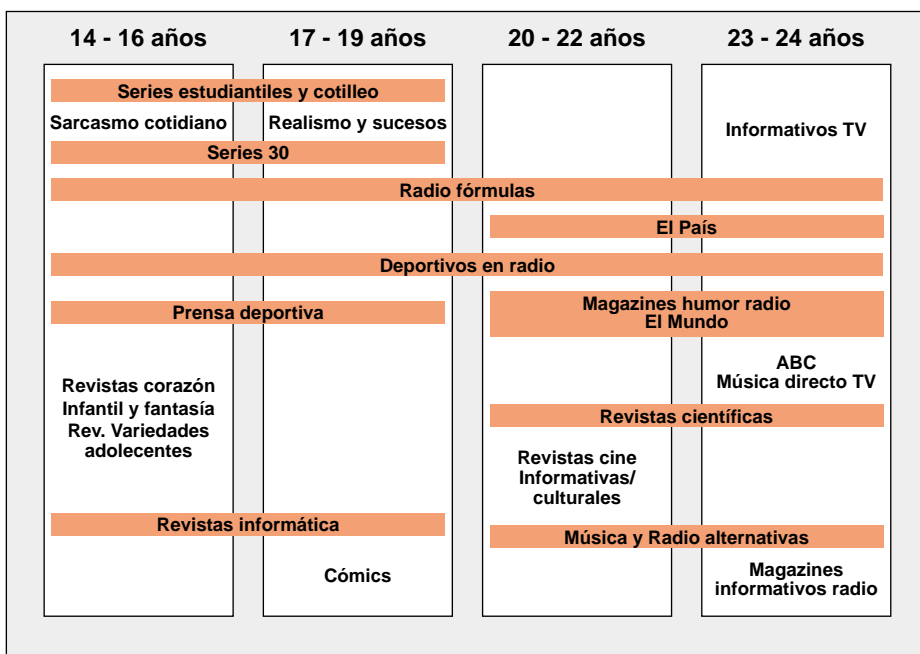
14 - 16 años

17 - 19 años

20 - 22 años

23 - 24 años

Series estudiantiles y cotilleo

Sarcasmo cotidiano

Realismo y sucesos

Informativos TV

Series 30

Radio fórmulas

El País

Deportivos en radio

Prensa deportiva

Magazines humor radio
El Mundo

ABC
Música directo TV

Revistas corazón
Infantil y fantasía
Rev. Variedades
adolecentes

Revistas científicas

Revistas cine
Informativas/
culturales

Revistas informática

Música y Radio alternativas

Cómics

Magazines
informativos radio